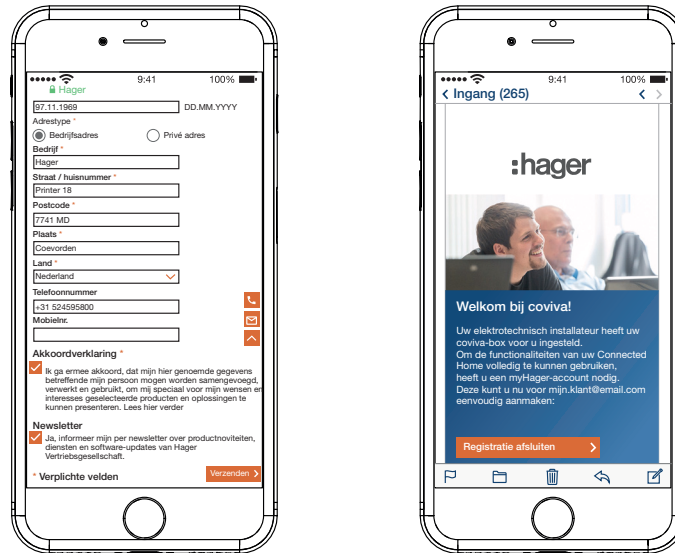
9:41 100%
Hager
97.11.1969 DD.MM.YYYY
Adrestype *
Bedrijfsadres Privé adres
Bedrijf *
Hager
Straat / huisnummer *
Printer 18
Postcode *
7741 MD
Plaats *
Coevorden
Land *
Nederland
Telefoonnummer
+31 524595800
Mobielnr.
Akkoordverklaring *
Ik ga ermee akkoord, dat mijn hier genoemde gegevens betreffende mijn persoon mogen worden samengevoegd, verwerkt en gebruikt, om mij speciaal voor mijn wensen en interesses geselecteerde producten en oplossingen te kunnen presenteren. Lees hier verder
Newsletter
Ja, informeer mijn per newsletter over productnoviteiten, diensten en software-updates van Hager Vertriebsgesellschaft.
* Verplichte velden
Verzenden

9:41 100%
Ingang (265)
:hager
Welkom bij coviva!
Uw elektrotechnisch installateur heeft uw coviva-box voor u ingesteld.
Om de functionaliteiten van uw Connected Home volledig te kunnen gebruiken, heeft u een myHager-account nodig.
Deze kunt u nu voor mijn.klant@email.com eenvoudig aanmaken:
Registratie afsluiten